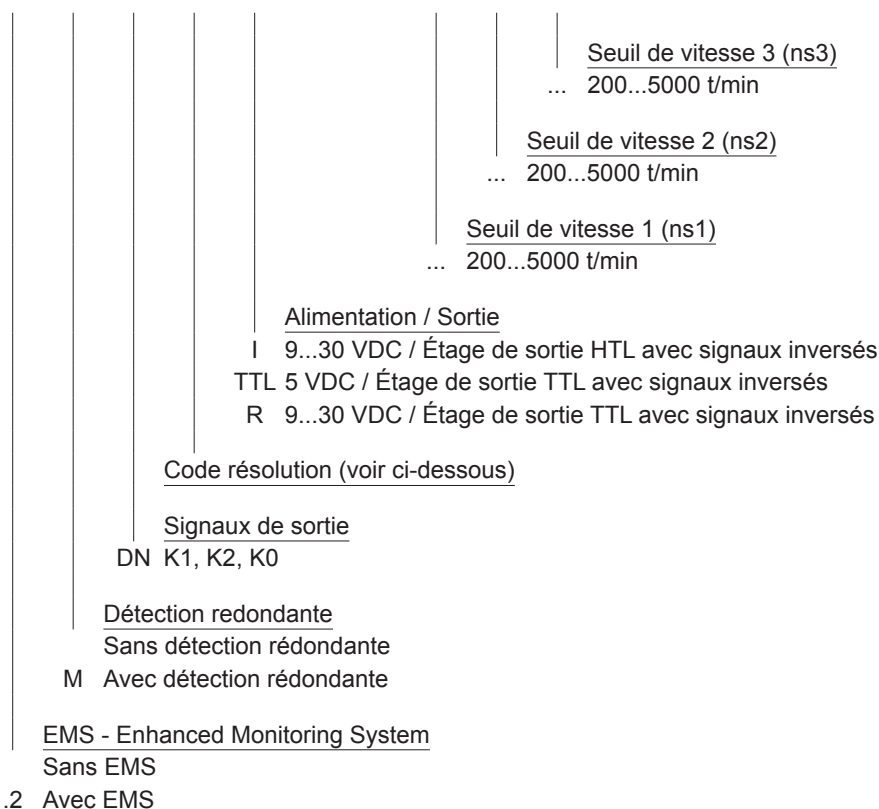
Seuil de vitesse 3 (ns3)
... 200...5000 t/min

Seuil de vitesse 2 (ns2)
... 200...5000 t/min

Seuil de vitesse 1 (ns1)
... 200...5000 t/min

Alimentation / Sortie
I 9...30 VDC / Étage de sortie HTL avec signaux inversés
TTL 5 VDC / Étage de sortie TTL avec signaux inversés
R 9...30 VDC / Étage de sortie TTL avec signaux inversés

Code résolution (voir ci-dessous)

Signaux de sortie
DN K1, K2, K0

Détection redondante
Sans détection rédondante
M Avec détection rédondante

EMS - Enhanced Monitoring System
Sans EMS
.2 Avec EMS